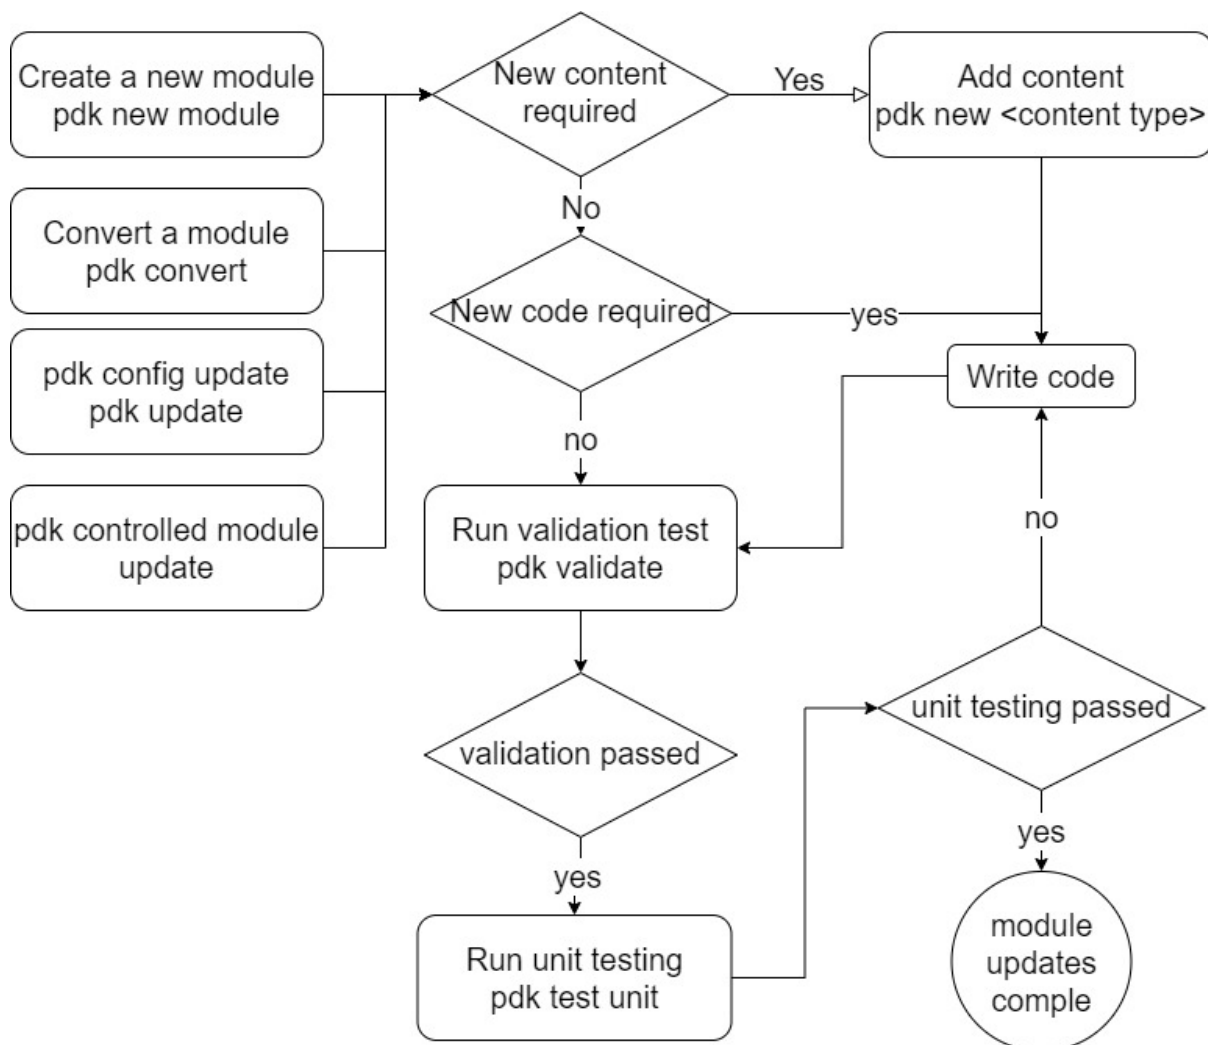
Create a new module
pdk new module

Convert a module
pdk convert

pdk config update
pdk update

pdk controlled module
update

New content
required

Yes

Add content
pdk new <content type>

No

New code required

yes

Write code

no

Run validation test
pdk validate

no

validation passed

yes

Run unit testing
pdk test unit

unit testing passed

yes

module
updates
comple